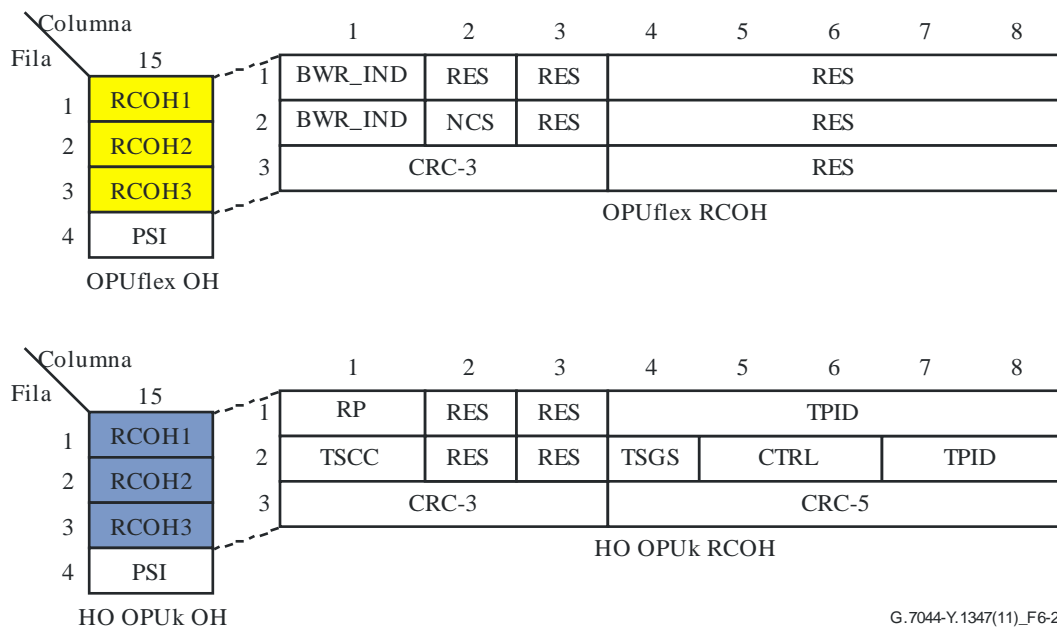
Columna
Fila
15
1 RCOH1
2 RCOH2
3 RCOH3
4 PSI
OPUflex OH

| | 1 | 2 | 3 | 4 | 5 | 6 | 7 | 8 |
|---|---|---|---|---|---|---|---|---|
| 1 | BWR_IND | RES | RES | RES | | | | |
| 2 | BWR_IND | NCS | RES | RES | | | | |
| 3 | CRC-3 | | | RES | | | | |

OPUflex RCOH

Columna
Fila
15
1 RCOH1
2 RCOH2
3 RCOH3
4 PSI
HO OPUk OH

| | 1 | 2 | 3 | 4 | 5 | 6 | 7 | 8 |
|---|---|---|---|---|---|---|---|---|
| 1 | RP | RES | RES | TPID | | | | |
| 2 | TSCC | RES | RES | TSGS | CTRL | | TPID | |
| 3 | CRC-3 | | | CRC-5 | | | | |

HO OPUk RCOH

G.7044-Y.1347(11)_F6-2